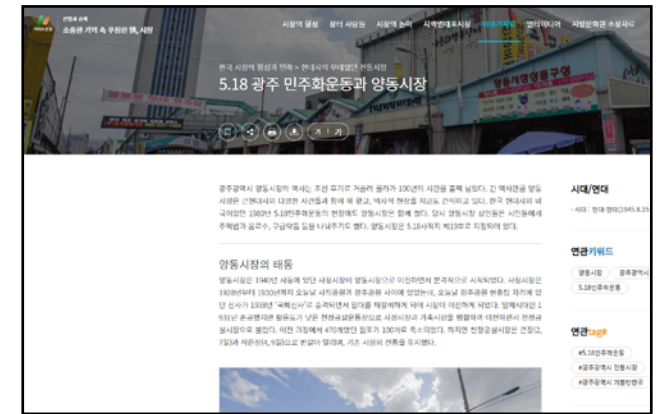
소중한 기억 속 우리의 삶, 시장

시장의 탄생 | 장터 사람들 | 시장의 변화 | 지역별대표시장 | 시대기록관 | 멀티미디어 | 지방문화원 소장자료

한국 시장의 형성과 변화 > 현대사의 무대였던 전통시장

5.18 광주 민주화운동과 양동시장

가 가

광주광역시 양동시장의 역사는 조선 후기로 거슬러 올라가 100년의 시간을 훌쩍 넘었다. 긴 역사만큼 양동시장은 근현대사의 다양한 시간들과 함께 해 왔고, 역사의 현장을 지키는 근거지로 있다. 한국 현대사의 비극이었던 1980년 5.18민주화운동의 현장에도 양동시장은 함께 했다. 당시 양동시장 상인들은 시민들에게 주먹밥과 음료수, 구급약을 등을 나눠주기도 했다. 양동시장은 5.18사적지 제19호로 지정되어 있다.

양동시장의 태동

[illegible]

시대/연대

- 시대 : 현대-현대(1945.8.15

연관키워드

양동시장 | 광주광역시 | 5.18민주화운동

연관tag#

#5.18민주화운동

#광주광역시 전통시장

#광주광역시 개봉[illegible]